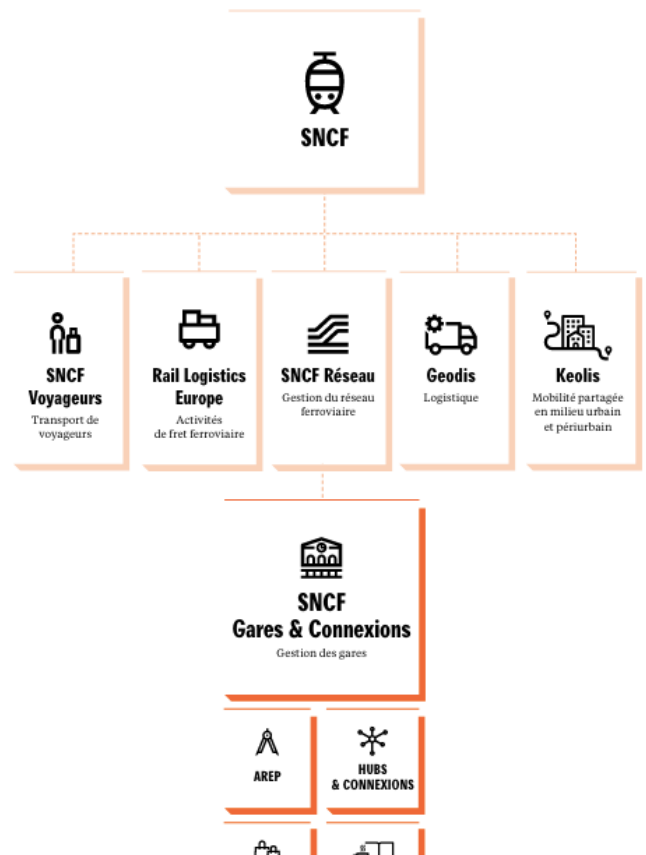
SNCF

SNCF Voyageurs
Transport de voyageurs

Rail Logistics Europe
Activités de fret ferroviaire

SNCF Réseau
Gestion du réseau ferroviaire

Geodis
Logistique

Keolis
Mobilité partagée en milieu urbain et périurbain

SNCF Gares & Connexions
Gestion des gares

AREP

HUBS & CONNEXIONS